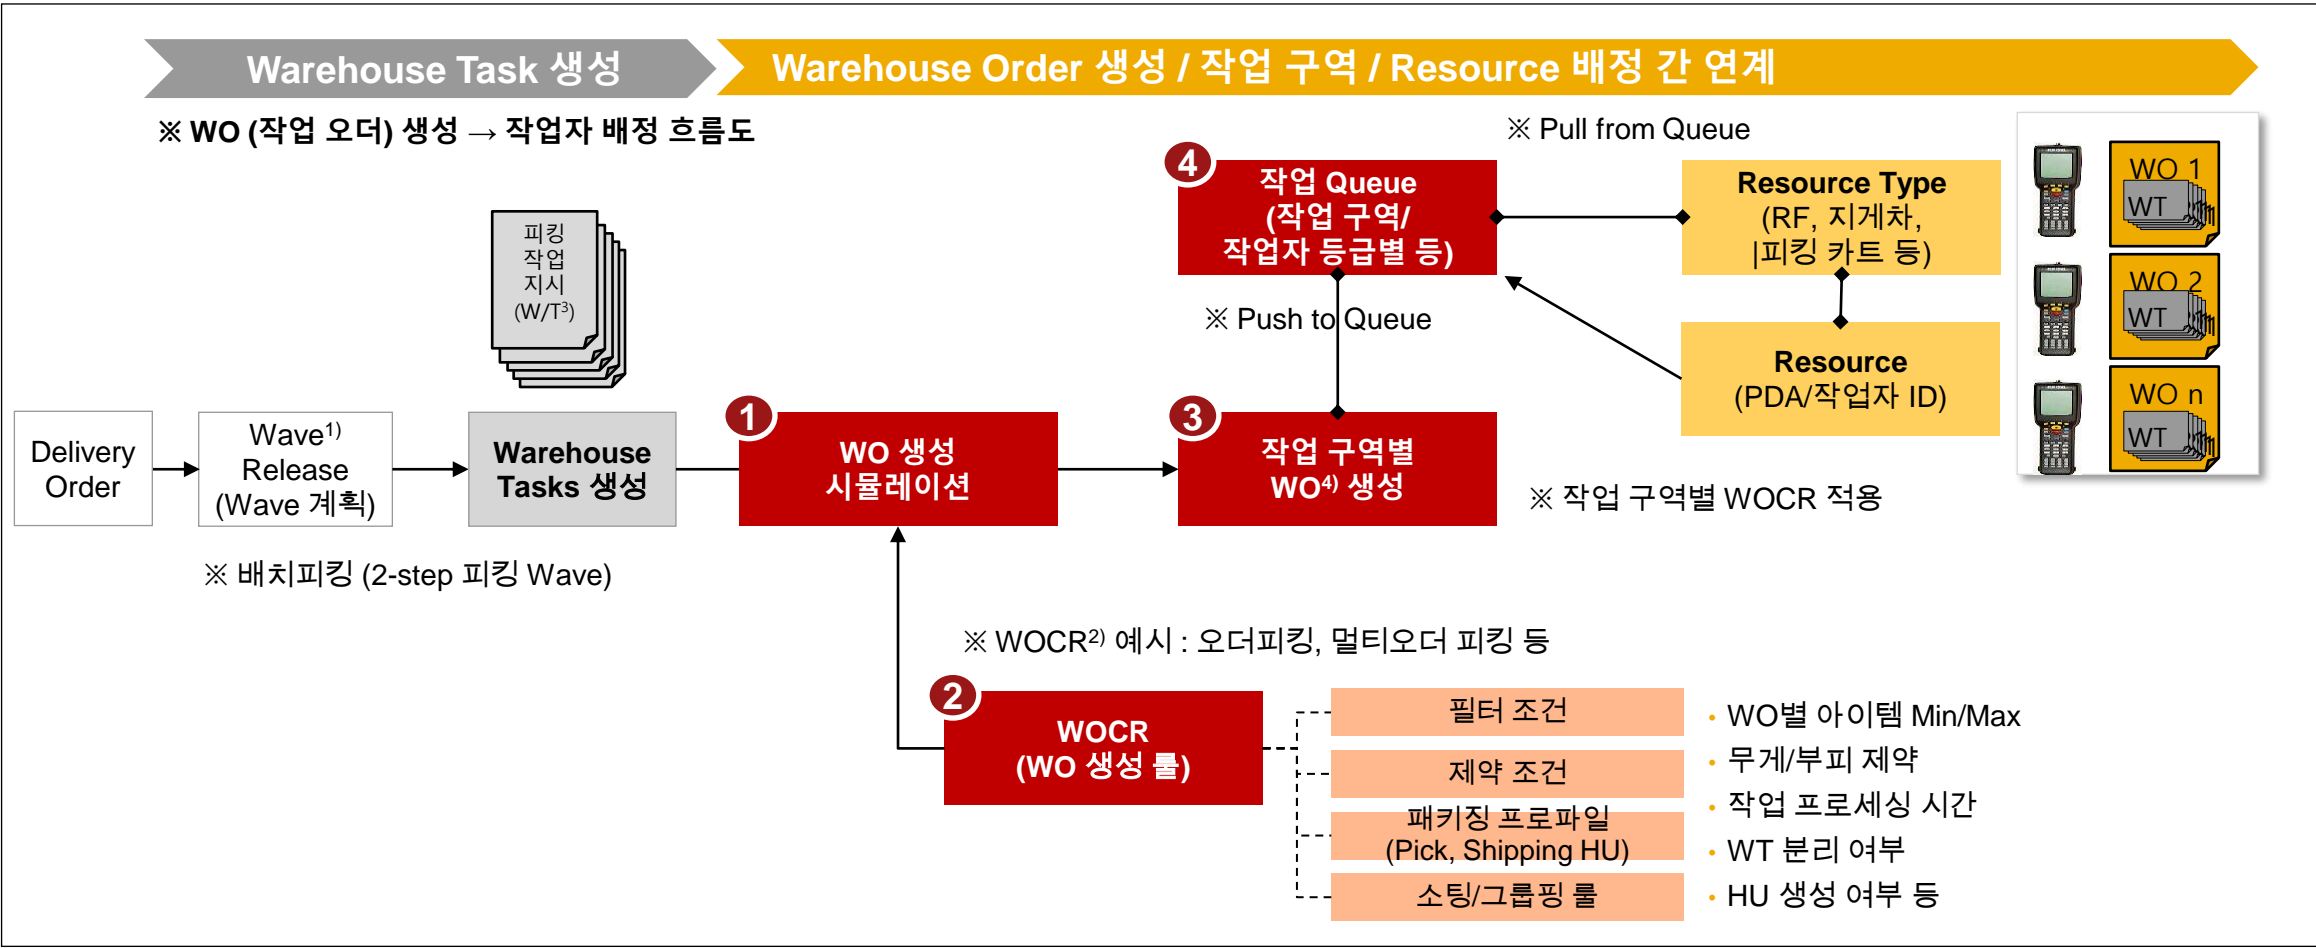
Warehouse Task 생성

Warehouse Order 생성 / 작업 구역 / Resource 배정 간 연계

※ WO (작업 오더) 생성 → 작업자 배정 흐름도

※ Pull from Queue

4 작업 Queue (작업 구역/ 작업자 등급별 등)

Resource Type (RF, 지게차, |피킹 카트 등)

Resource (PDA/작업자 ID)

WO 1 WT

WO 2 WT

WO n WT

피킹 작업 지시 (W/T$^{3)}$)

※ Push to Queue

Delivery Order

Wave$^{1)}$ Release (Wave 계획)

Warehouse Tasks 생성

1 WO 생성 시뮬레이션

3 작업 구역별 WO$^{4)}$ 생성

※ 작업 구역별 WOCR 적용

※ 배치피킹 (2-step 피킹 Wave)

※ WOCR$^{2)}$ 예시 : 오더피킹, 멀티오더 피킹 등

2 WOCR (WO 생성 룰)

필터 조건

제약 조건

패키징 프로파일 (Pick, Shipping HU)

소팅/그룹핑 룰

• WO별 아이템 Min/Max
• 무게/부피 제약
• 작업 프로세싱 시간
• WT 분리 여부
• HU 생성 여부 등